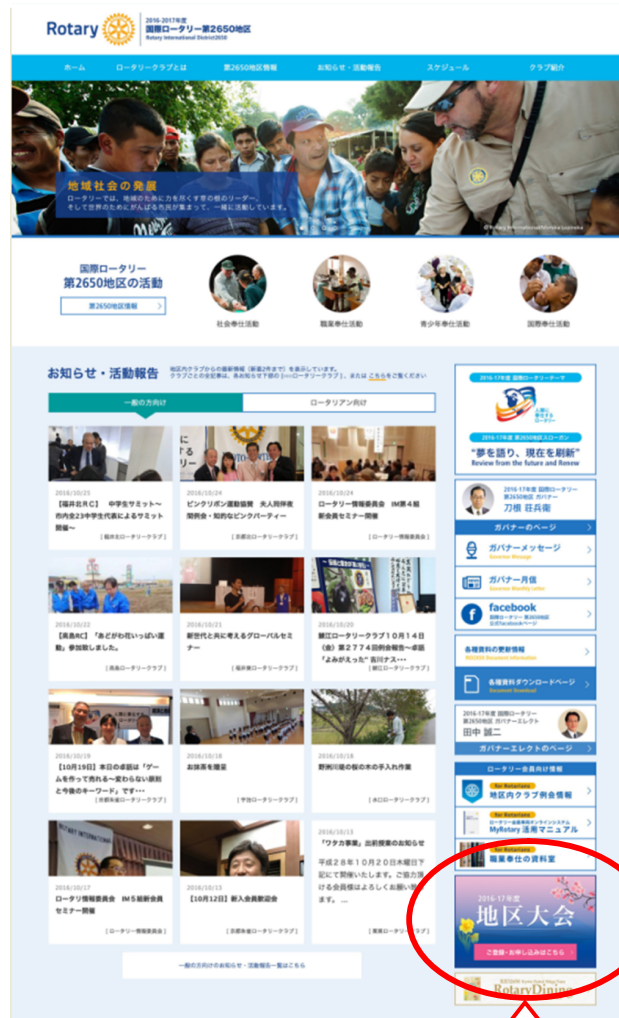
Rotary 2016-2017年度 国際ロータリー第2650地区 Rotary International District2650

ホーム | ロータリークラブとは | 第2650地区情報 | お知らせ・活動報告 | スケジュール | クラブ紹介

地域社会の発展
ロータリーでは、地域の未来に力を尽くす昔の根のリーダー。そして世界のためにがんばる市民が集まって、一緒に活動しています。

国際ロータリー
第2650地区の活動
第2650地区情報

社会奉仕活動 | 職業奉仕活動 | 青少年奉仕活動 | 国際奉仕活動

お知らせ・活動報告
地区内クラブからの最新情報（新着2件まで）を表示しています。クラブごとの全記事は、各お知らせ下部の[○○ロータリークラブ]、または こちら をご覧ください

一般の方向け | ロータリアン向け

2016/10/25
【福井北RC】 中学生サミット〜市内全23中学生代表によるサミット開催〜
[ 福井北ロータリークラブ ]

2016/10/24
ピンクリボン運動協賛 夫人同伴夜間例会・知的なピンクパーティー
[ 京都北ロータリークラブ ]

2016/10/24
ロータリー情報委員会 IM第4組新会員セミナー開催
[ ロータリー情報委員会 ]

2016/10/22
【高島RC】「あどがわ花いっぱい運動」参加致しました。
[ 高島ロータリークラブ ]

2016/10/21
新世代と共に考えるグローバルセミナー
[ 福井東ロータリークラブ ]

2016/10/20
鯖江ロータリークラブ１０月１４日（金）第２７７４回例会報告〜卓話 "よみがえった" 吉川ナス…
[ 鯖江ロータリークラブ ]

2016/10/19
【10月19日】本日の卓話は「ゲームを作って売れる〜変わらない原則と今後のキーワード」です…
[ 京都東ロータリークラブ ]

2016/10/18
お抹茶を堪能
[ 宇治ロータリークラブ ]

2016/10/18
野洲川堤の桜の木の手入れ作業
[ 水口ロータリークラブ ]

2016/10/17
ロータリ情報委員会 IM５組新会員セミナー開催
[ ロータリー情報委員会 ]

2016/10/13
【10月12日】新入会員歓迎会
[ 京都東ロータリークラブ ]

2016/10/13
「ワクカ事業」出前授業のお知らせ
平成２８年１０月２０日木曜日下記にて開催いたします。ご都合つける会員様はよろしくお願い致します。…
[ 葉鹿ロータリークラブ ]

一般の方向けのお知らせ・活動報告一覧はこちら

2016-17年度 国際ロータリーテーマ
2016-17年度 第2650地区スローガン
"夢を語り、現在を刷新"
Review from the future and Renew

2016-17年度 国際ロータリー第2650地区 ガバナー
刀根 荘兵衛
ガバナーのページ
ガバナーメッセージ Governor Message
ガバナー月信 Governor Monthly Letter
facebook 国際ロータリー第2650地区 公式facebookページ
各種資料の更新情報 RIDJ2650 Document Information
各種資料ダウンロードページ Document Download
2016-17年度 第2650地区 ガバナーエレクト
田中 誠二
ガバナーエレクトのページ
ロータリー会員向け情報
For Rotarians 地区内クラブ例会情報
For Rotarians ロータリー会員専用オンラインシステム MyRotary 活用マニュアル
For Rotarians 職業奉仕の資料室
2016-17年度 地区大会
ご案内・お申し込みはこちら
Rotary Dining